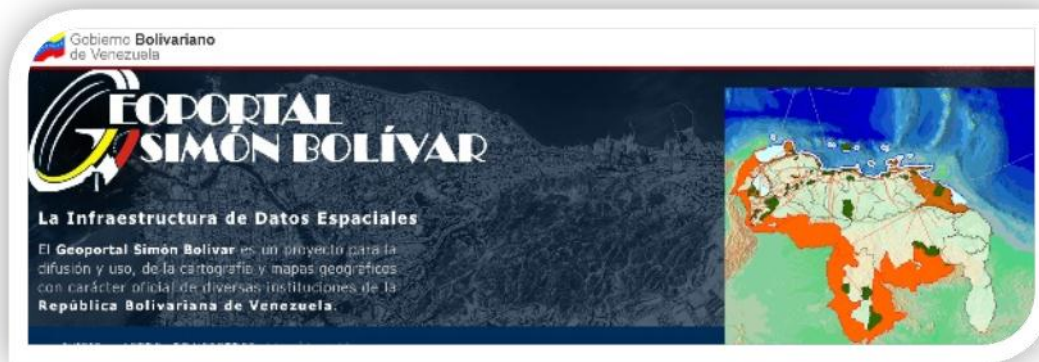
Gobierno Bolivariano de Venezuela

GEOPORTAL SIMÓN BOLÍVAR

La Infraestructura de Datos Espaciales

El Geoportal Simón Bolívar es un proyecto para la difusión y uso, de la cartografía y mapas geográficos con carácter oficial de diversas instituciones de la República Bolivariana de Venezuela.

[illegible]